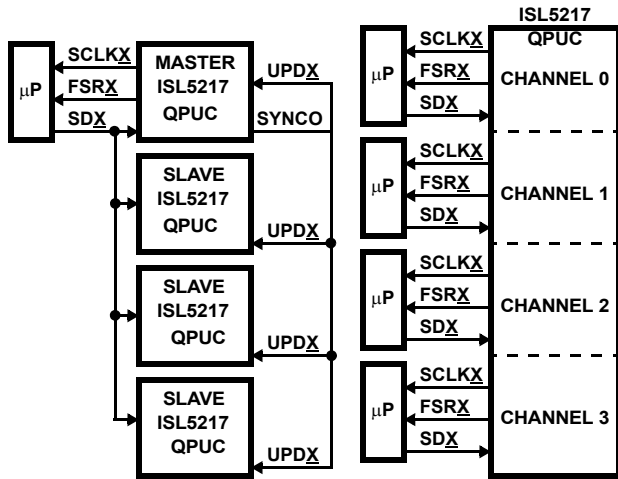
μP

SCLKX
FSRX
SDX

MASTER
ISL5217
QPUC

UPDX
SYNCO

SLAVE
ISL5217
QPUC

UPDX

SLAVE
ISL5217
QPUC

UPDX

SLAVE
ISL5217
QPUC

UPDX

ISL5217
QPUC

μP
SCLKX
FSRX
SDX
CHANNEL 0

μP
SCLKX
FSRX
SDX
CHANNEL 1

μP
SCLKX
FSRX
SDX
CHANNEL 2

μP
SCLKX
FSRX
SDX
CHANNEL 3